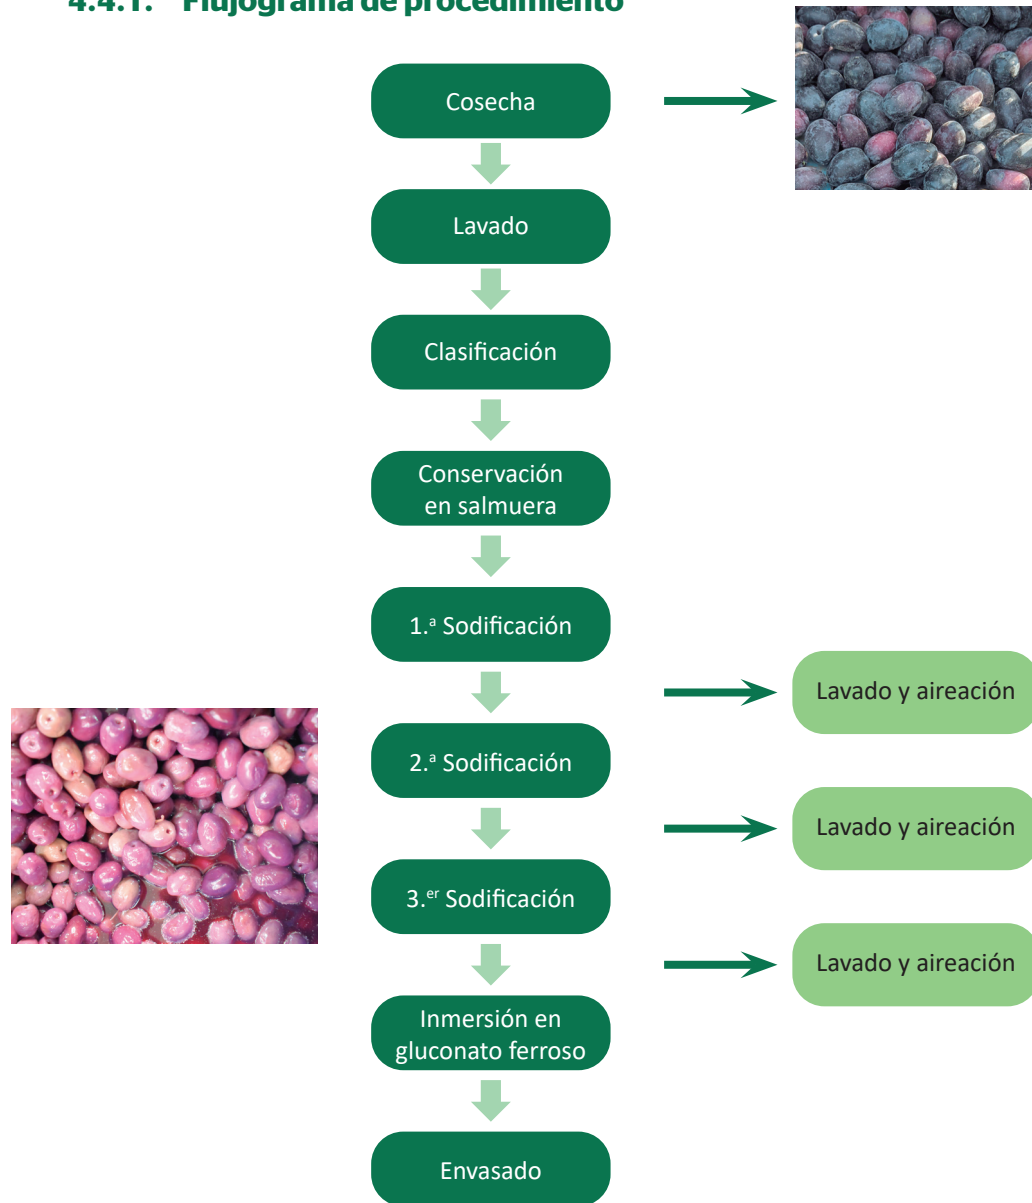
4.4.1. Flujograma de procedimiento

Cosecha

Lavado

Clasificación

Conservación en salmuera

1.ª Sodificación

Lavado y aireación

2.ª Sodificación

Lavado y aireación

3.er Sodificación

Lavado y aireación

Inmersión en gluconato ferroso

Envasado